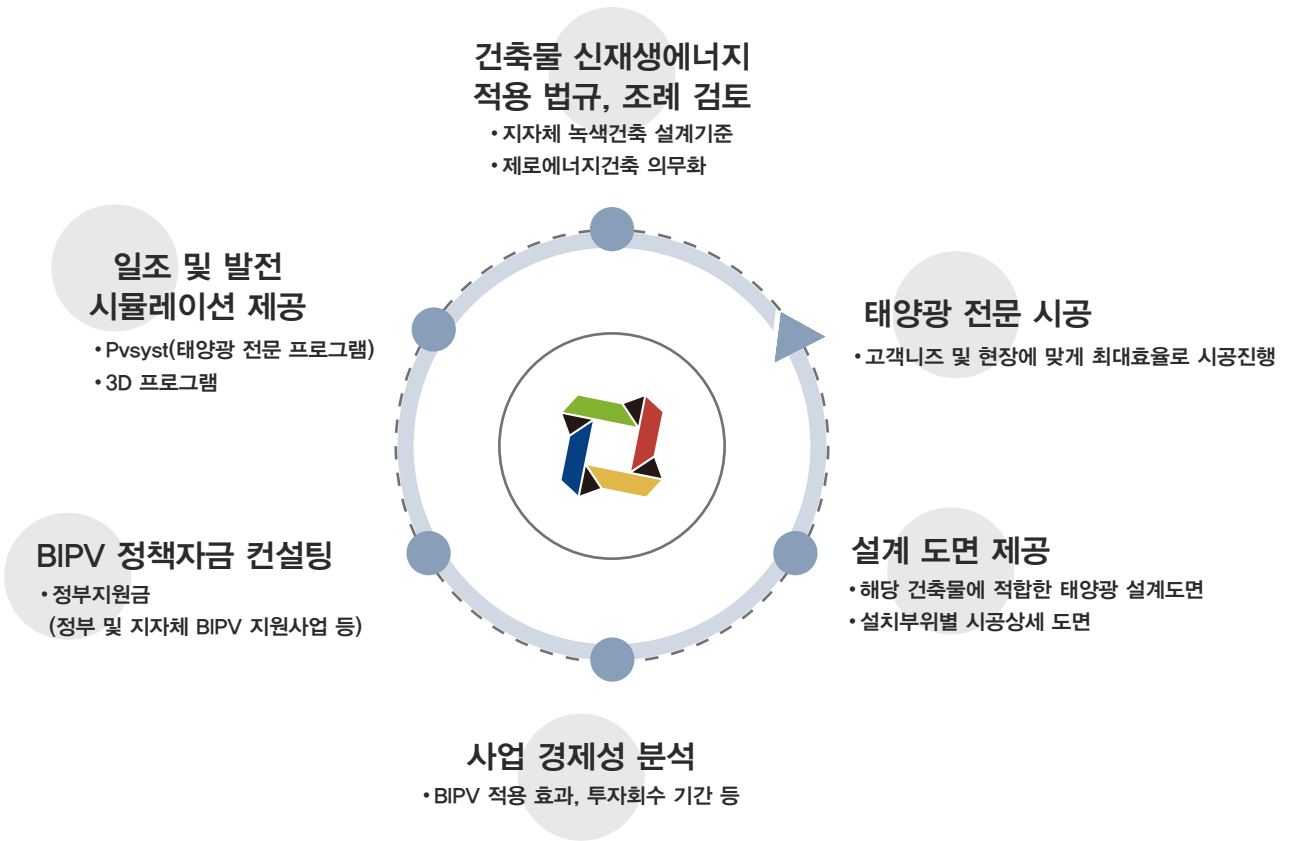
건축물 신재생에너지 적용 법규, 조례 검토

• 지자체 녹색건축 설계기준

• 제로에너지건축 의무화

일조 및 발전 시뮬레이션 제공

• Pvsyst(태양광 전문 프로그램)

• 3D 프로그램

태양광 전문 시공

• 고객니즈 및 현장에 맞게 최대효율로 시공진행

BIPV 정책자금 컨설팅

• 정부지원금 (정부 및 지자체 BIPV 지원사업 등)

설계 도면 제공

• 해당 건축물에 적합한 태양광 설계도면

• 설치부위별 시공상세 도면

사업 경제성 분석

• BIPV 적용 효과, 투자회수 기간 등